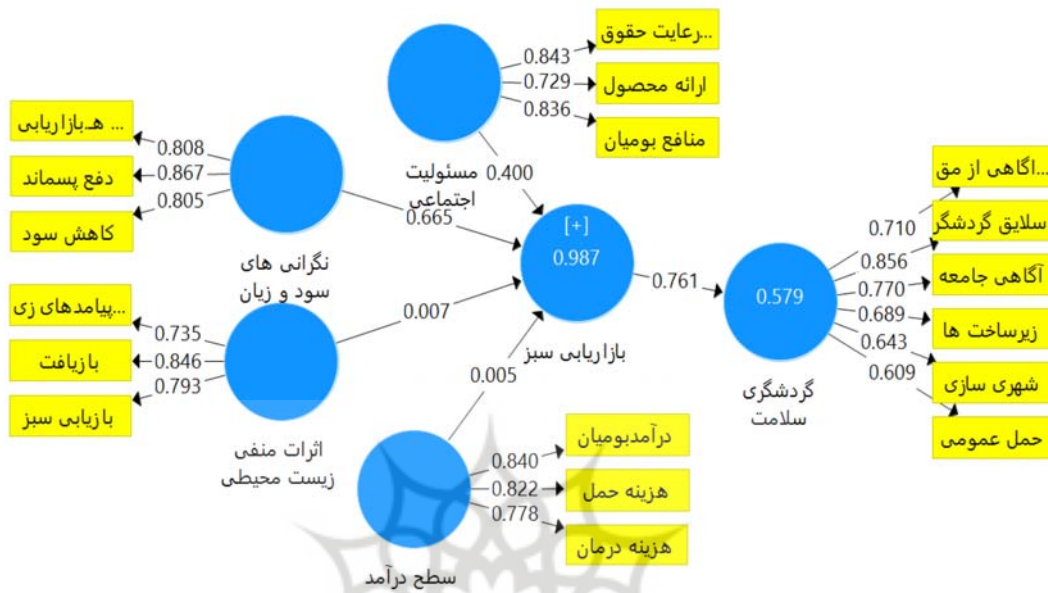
...رعایت حقوق
0.843
ارائه محصول
0.729
منافع بومیان
0.836
مسئولیت اجتماعی
0.400

... هـ بازاریابی
0.808
دفع پسماند
0.867
کاهش سود
0.805
نگرانی های سود و زیان
0.665

[+]
0.987
بازاریابی سبز
0.761

0.579
گردشگری سلامت

...اگاهی از مق
0.710
سلایق گردشگر
0.856
آگاهی جامعه
0.770
زیرساخت ها
0.689
0.643
شهری سازی
0.609
حمل عمومی

...پیامدهای زی
0.735
بازیافت
0.846
بازیابی سبز
0.793
اثرات منفی زیست محیطی
0.007

0.005
درآمدبومیان
0.840
هزینه حمل
0.822
هزینه درمان
0.778
سطح درآمد